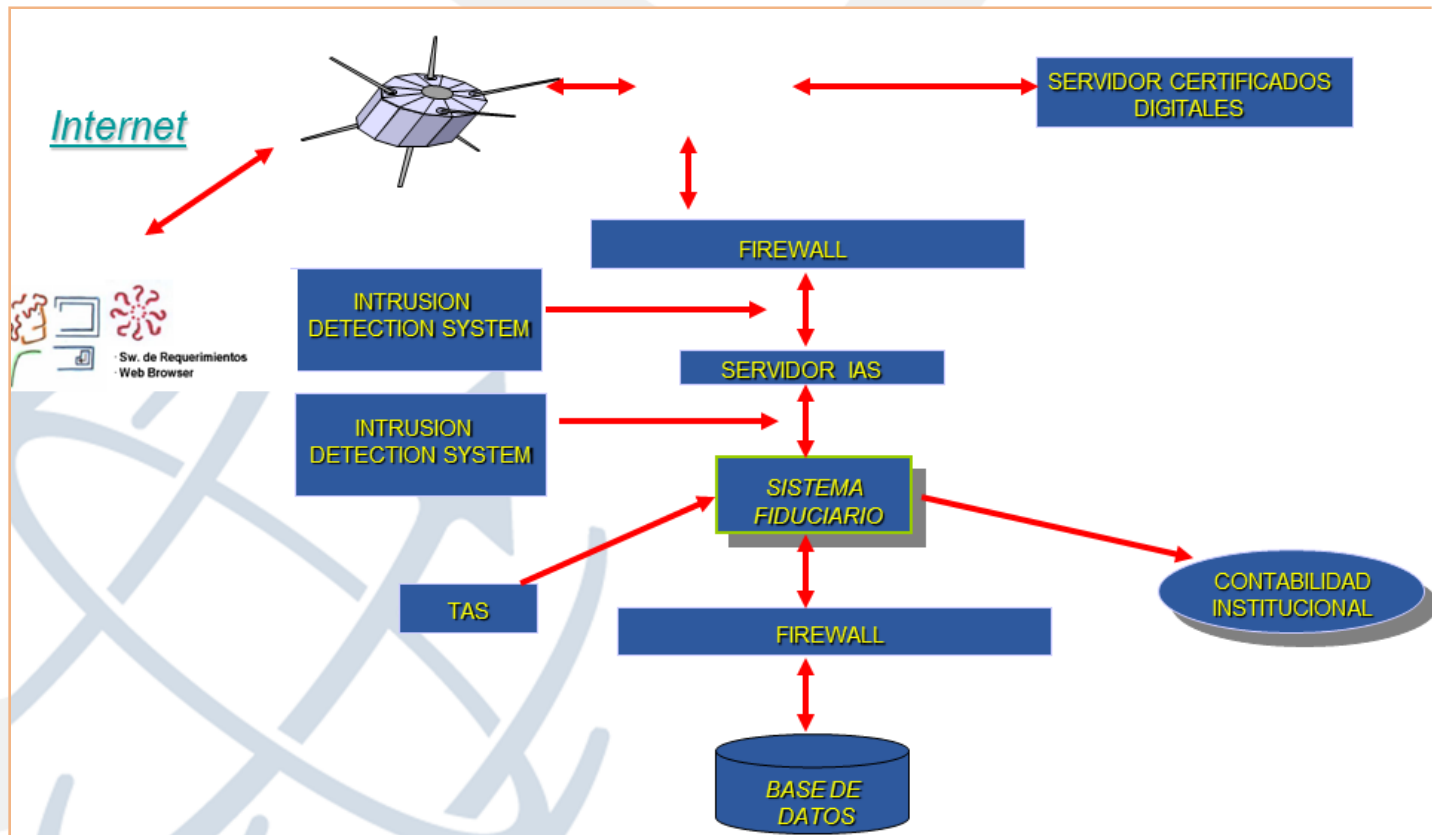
Internet

SERVIDOR CERTIFICADOS DIGITALES

FIREWALL

· Sw. de Requerimientos
· Web Browser

INTRUSION DETECTION SYSTEM

SERVIDOR IAS

INTRUSION DETECTION SYSTEM

SISTEMA FIDUCIARIO

TAS

CONTABILIDAD INSTITUCIONAL

FIREWALL

BASE DE DATOS